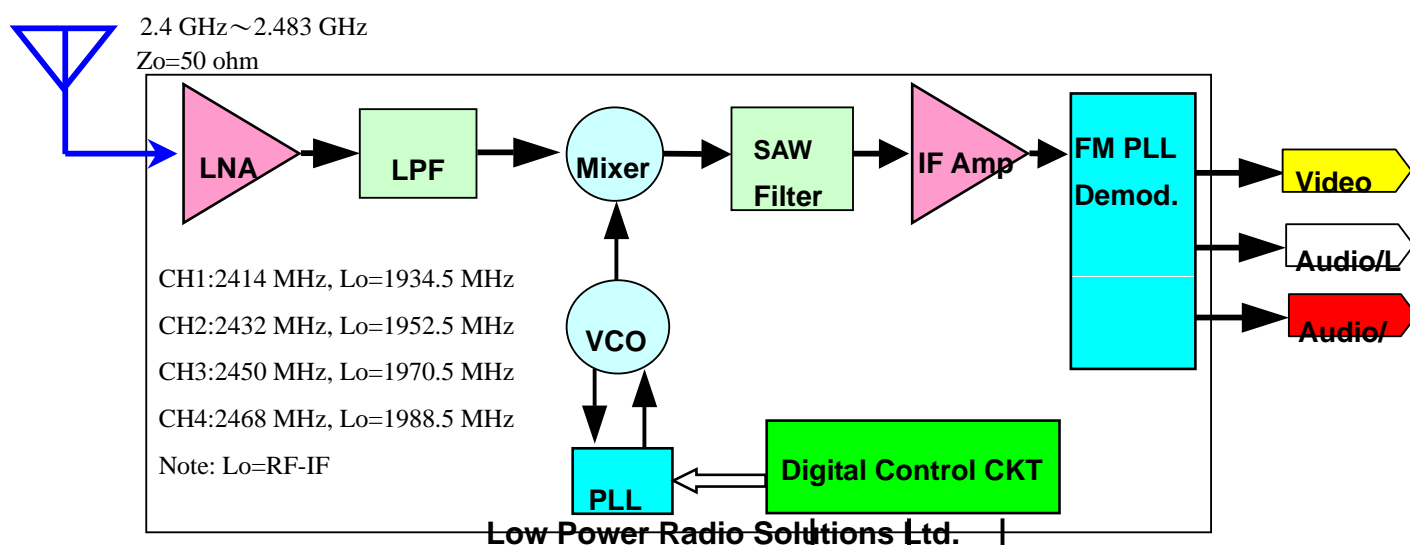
2.4 GHz～2.483 GHz
Zo=50 ohm

LNA

LPF

Mixer

SAW Filter

IF Amp

FM PLL Demod.

Video

Audio/L

Audio/

CH1:2414 MHz, Lo=1934.5 MHz
CH2:2432 MHz, Lo=1952.5 MHz
CH3:2450 MHz, Lo=1970.5 MHz
CH4:2468 MHz, Lo=1988.5 MHz
Note: Lo=RF-IF

VCO

PLL

Digital Control CKT

Low Power Radio Solutions Ltd.